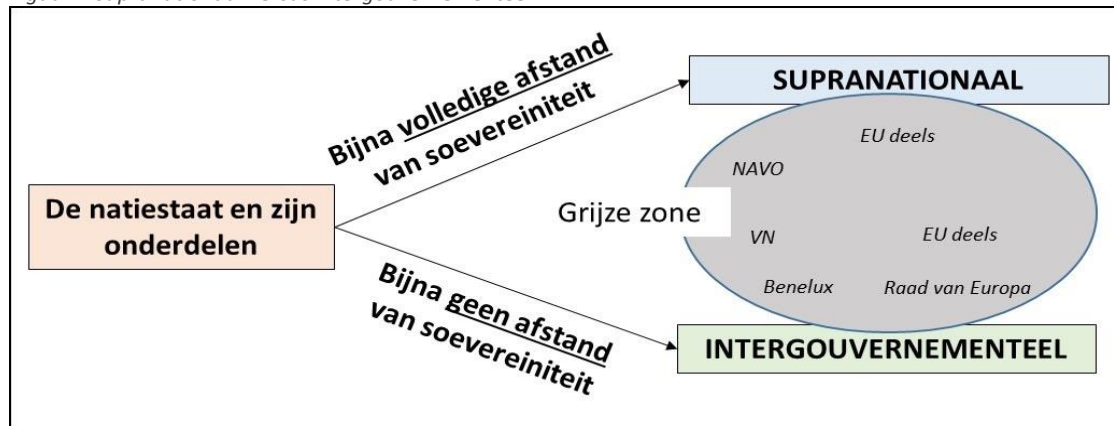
De natiestaat en zijn onderdelen

Bijna volledige afstand van soevereiniteit

SUPRANATIONAAL

EU deels

NAVO

Grijze zone

VN

EU deels

Benelux

Raad van Europa

Bijna geen afstand van soevereiniteit

INTERGOUVERNEMENTEEL